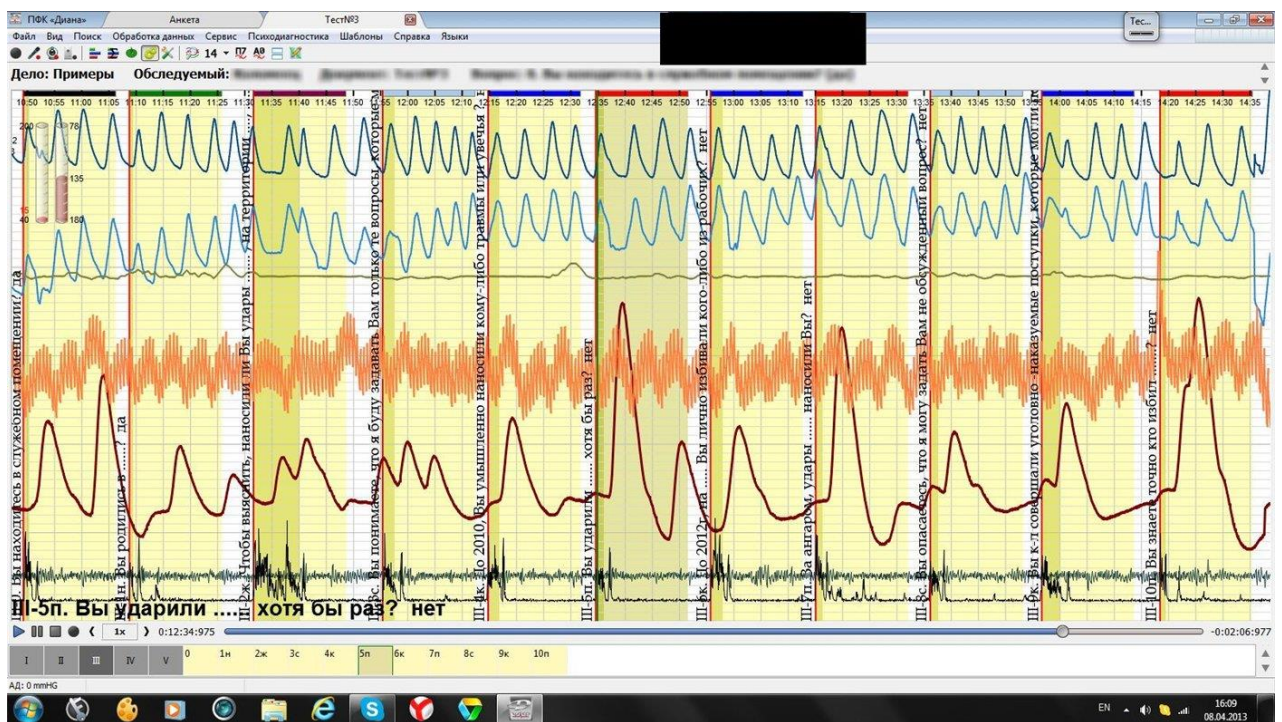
ПФК «Диана»   Анкета   Тест№3
Tec...
Файл  Вид  Поиск  Обработка данных  Сервис  Психодиагностика  Шаблоны  Справка  Языки
14
Дело: Примеры   Обследуемый: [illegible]

10:50 10:55 11:00 11:05 11:10 11:15 11:20 11:25 11:30 11:35 11:40 11:45 11:50 11:55 12:00 12:05 12:10 12:15 12:20 12:25 12:30 12:35 12:40 12:45 12:50 12:55 13:00 13:05 13:10 13:15 13:20 13:25 13:30 13:35 13:40 13:45 13:50 13:55 14:00 14:05 14:10 14:15 14:20 14:25 14:30 14:35

200 78
135
180
40

0. Вы находитесь в служебном помещении? да
1н. Вы родились в .....? да
III-2ж. Чтобы выяснить, наносили ли Вы удары ...... на территории ...
3с. Вы понимаете, что я буду задавать Вам только те вопросы, которые ...
III-4к. До 2010, Вы умышленно наносили кому-либо травмы или увечья ...
III-5п. Вы ударили ...... хотя бы раз? нет
III-6к. До 2012, да ..... Вы лично избивали кого-либо из рабочих? нет
III-7п. За ангаром, удары ...... наносили Вы? нет
III-8с. Вы опасаетесь, что я могу задать Вам не обсужденный вопрос? нет
III-9к. Вы к-л совершали уголовно-наказуемые поступки, которые могли ...
III-10п. Вы знаете точно кто избил ....? нет

III-5п. Вы ударили ..... хотя бы раз?  нет

1x  0:12:34:975   -0:02:06:977
I  II  III  IV  V   0  1н  2ж  3с  4к  5п  6к  7п  8с  9к  10п
АД: 0 mmHG
EN  16:09  08.04.2013